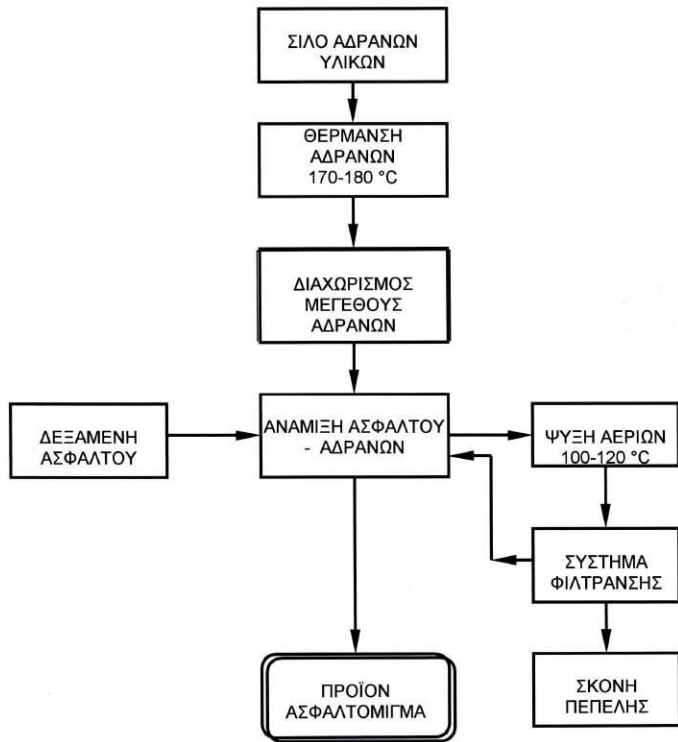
ΣΙΛΟ ΑΔΡΑΝΩΝ ΥΛΙΚΩΝ

ΘΕΡΜΑΝΣΗ ΑΔΡΑΝΩΝ 170-180 °C

ΔΙΑΧΩΡΙΣΜΟΣ ΜΕΓΕΘΟΥΣ ΑΔΡΑΝΩΝ

ΔΕΞΑΜΕΝΗ ΑΣΦΑΛΤΟΥ

ΑΝΑΜΙΞΗ ΑΣΦΑΛΤΟΥ - ΑΔΡΑΝΩΝ

ΨΥΞΗ ΑΕΡΙΩΝ 100-120 °C

ΣΥΣΤΗΜΑ ΦΙΛΤΡΑΝΣΗΣ

ΠΡΟΪΟΝ ΑΣΦΑΛΤΟΜΙΓΜΑ

ΣΚΟΝΗ ΠΕΠΕΛΗΣ